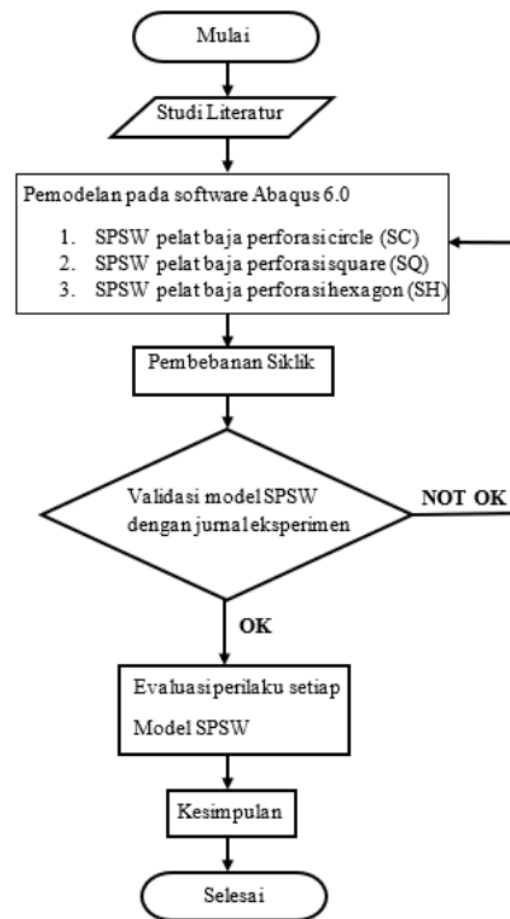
Mulai

Studi Literatur

Pemodelan pada software Abaqus 6.0

1. SPSW pelat baja perforasi circle (SC)
2. SPSW pelat baja perforasi square (SQ)
3. SPSW pelat baja perforasi hexagon (SH)

Pembebanan Siklik

Validasi model SPSW dengan jurnal eksperimen

NOT OK

OK

Evaluasi perilaku setiap Model SPSW

Kesimpulan

Selesai